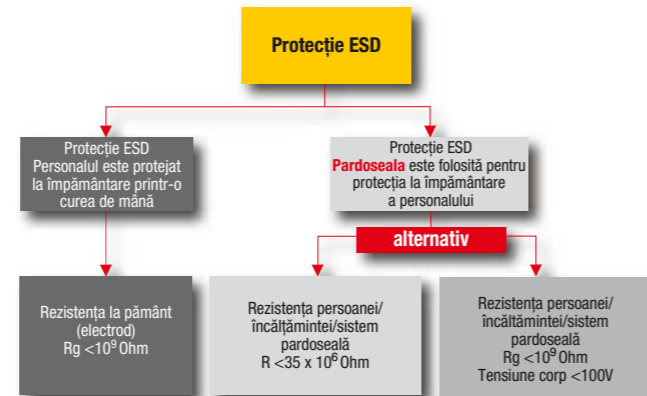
Protecție ESD

Protecție ESD
Personalul este protejat la împământare printr-o curea de mână

Protecție ESD
Pardoseala este folosită pentru protecția la împământare a personalului

alternativ

Rezistența la pământ (electrod)
Rg $<10^9$ Ohm

Rezistența persoanei/ încălțămintei/sistem pardoseală
R $<35 \times 10^6$ Ohm

Rezistența persoanei/ încălțămintei/sistem pardoseală
Rg $<10^9$ Ohm
Tensiune corp $<100$V